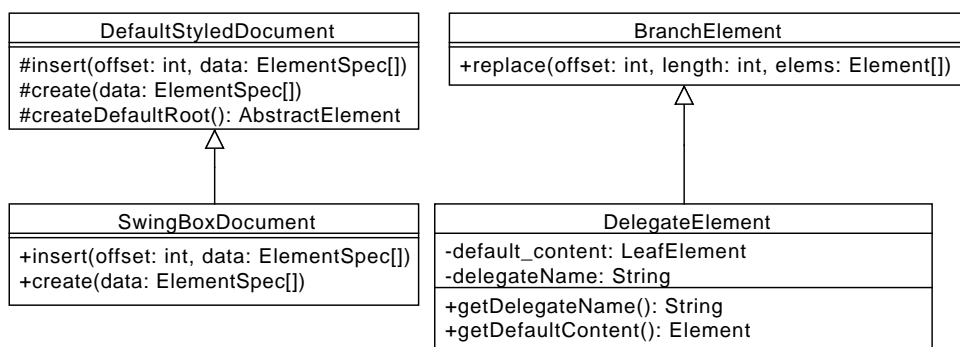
DefaultStyledDocument

#insert(offset: int, data: ElementSpec[])
#create(data: ElementSpec[])
#createDefaultRoot(): AbstractElement

BranchElement

+replace(offset: int, length: int, elems: Element[])

SwingBoxDocument

+insert(offset: int, data: ElementSpec[])
+create(data: ElementSpec[])

DelegateElement

-default_content: LeafElement
-delegateName: String

+getDelegateName(): String
+getDefaultContent(): Element